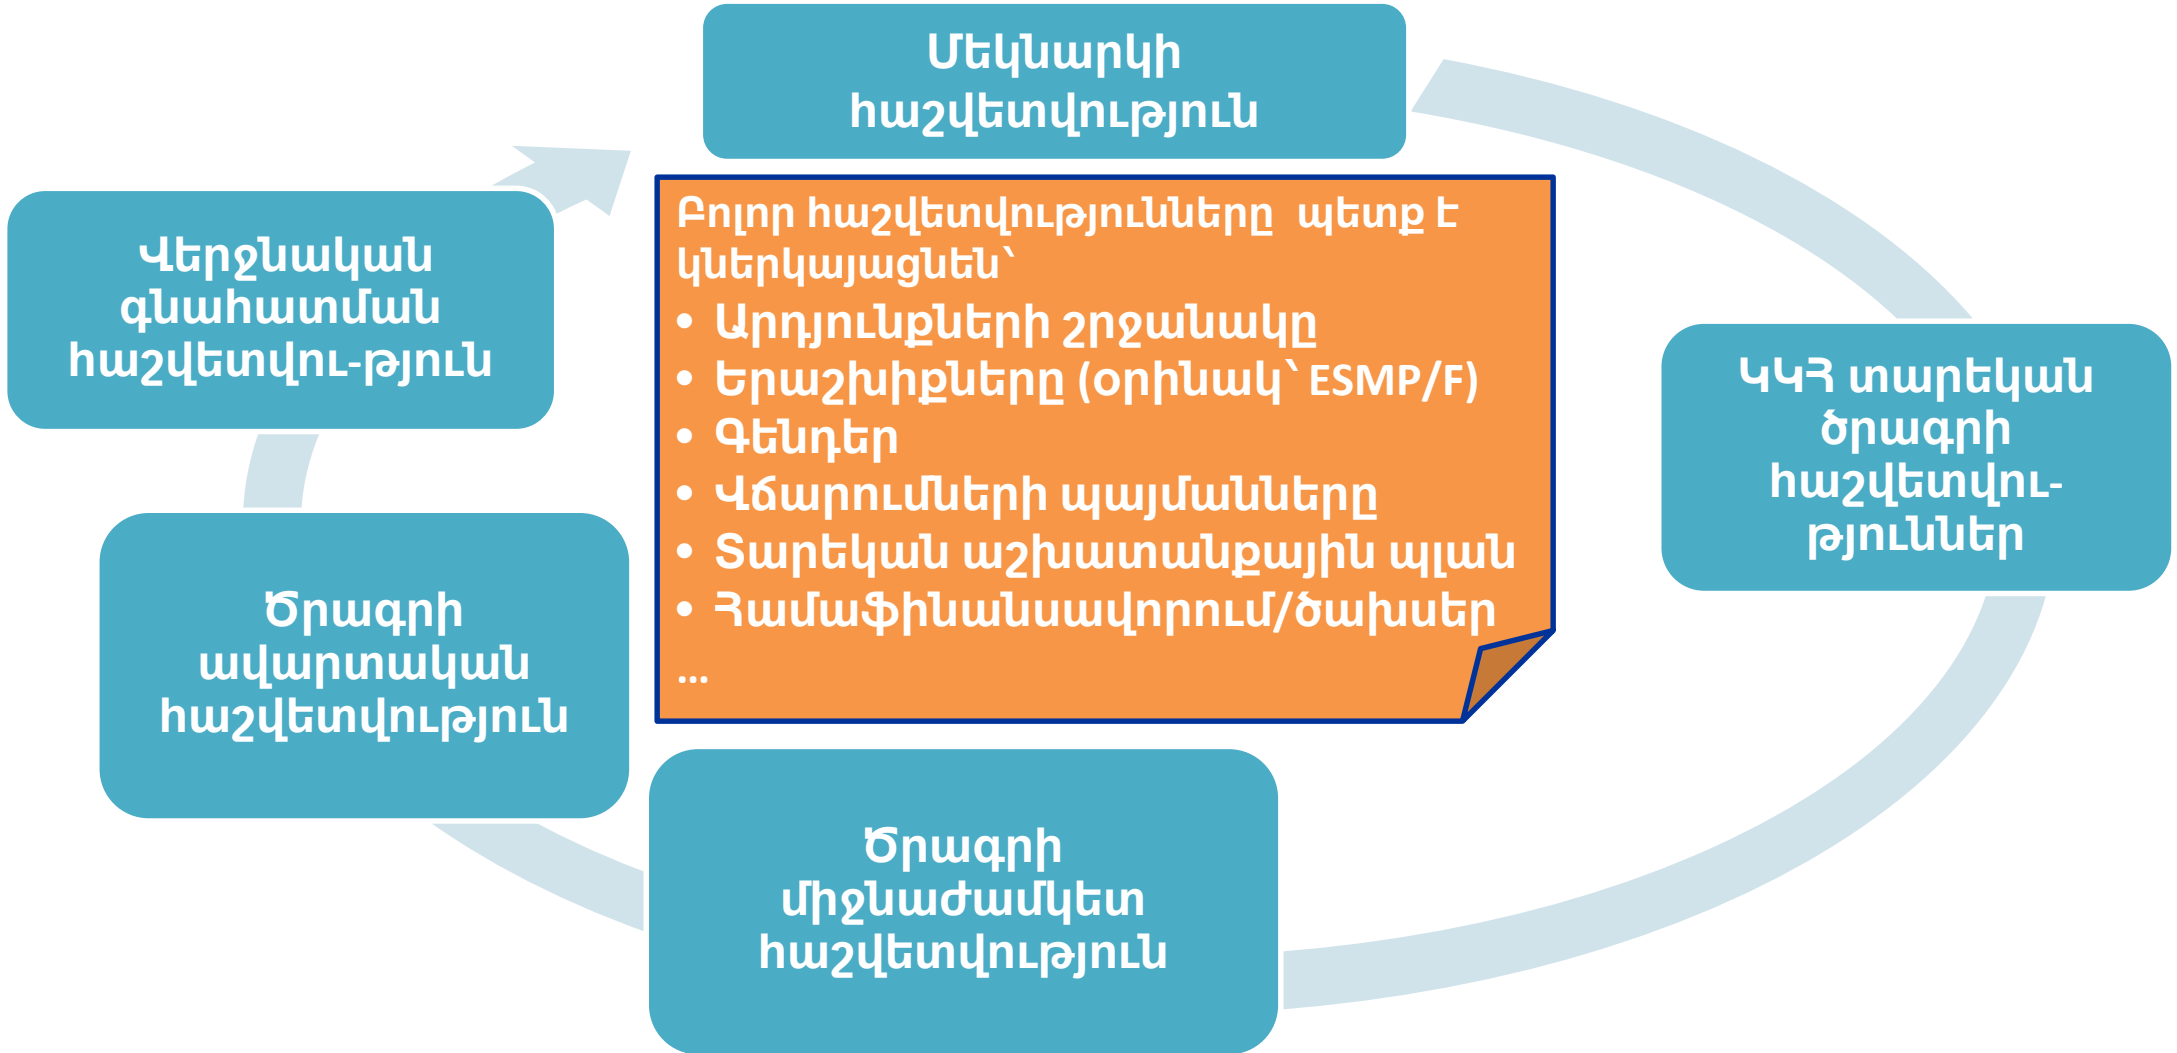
Մեկնարկի հաշվետվություն

Բոլոր հաշվետվությունները պետք է կներկայացնեն՝
• Արդյունքների շրջանակը
• Երաշխիքները (օրինակ՝ ESMP/F)
• Գենդեր
• Վճարումների պայմանները
• Տարեկան աշխատանքային պլան
• Համաֆինանսավորում/ծախսեր
...

ԿԿՀ տարեկան ծրագրի հաշվետվություններ

Ծրագրի միջնաժամկետ հաշվետվություն

Ծրագրի ավարտական հաշվետվություն

Վերջնական գնահատման հաշվետվու-թյուն